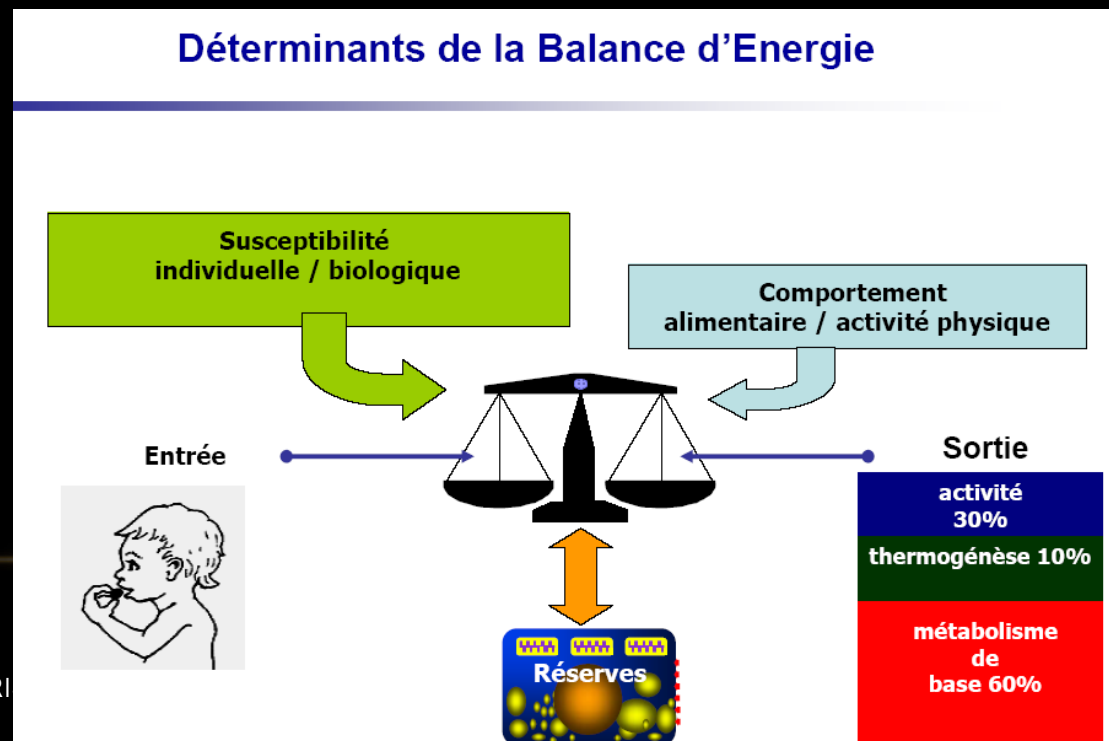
Déterminants de la Balance d'Energie

Susceptibilité individuelle / biologique

Comportement alimentaire / activité physique

Entrée

Sortie

activité 30%

thermogénèse 10%

métabolisme de base 60%

Réserves